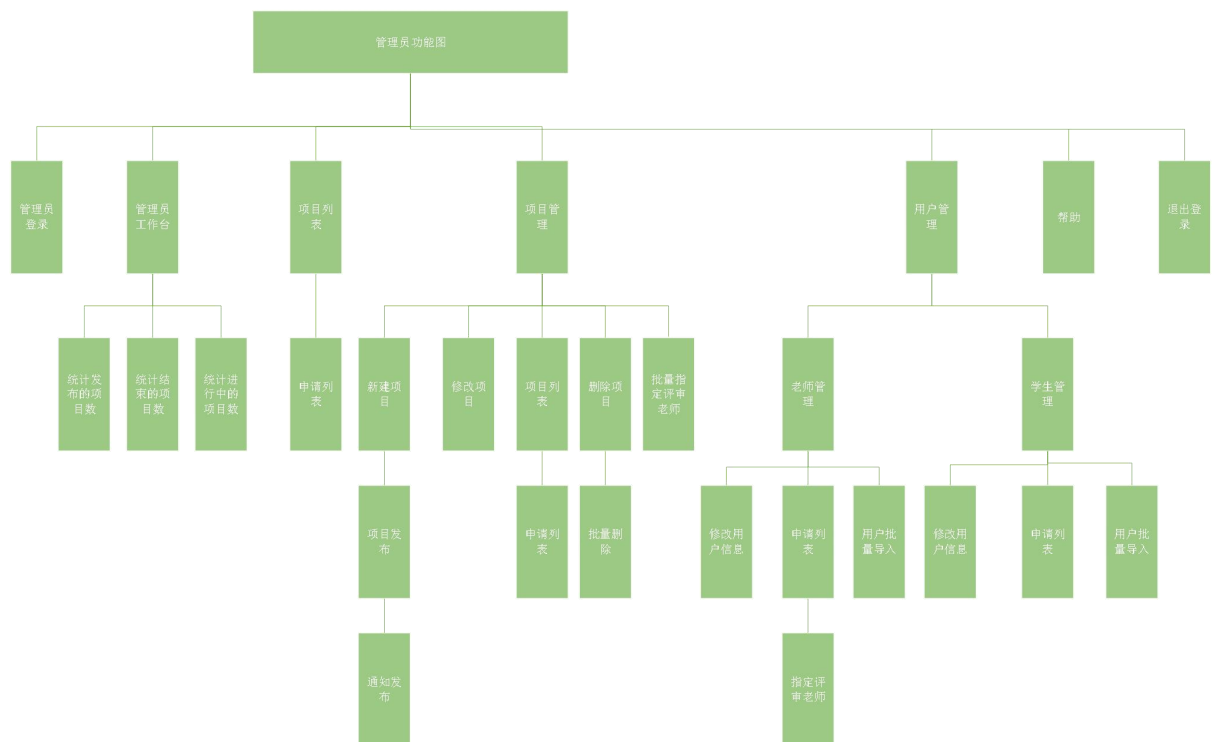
管理员功能图

管理员登录

管理员工作台

统计发布的项目数

统计结束的项目数

统计进行中的项目数

项目列表

申请列表

项目管理

新建项目

项目发布

通知发布

修改项目

项目列表

申请列表

删除项目

批量删除

批量指定评审老师

用户管理

老师管理

修改用户信息

申请列表

指定评审老师

用户批量导入

学生管理

修改用户信息

申请列表

用户批量导入

帮助

退出登录